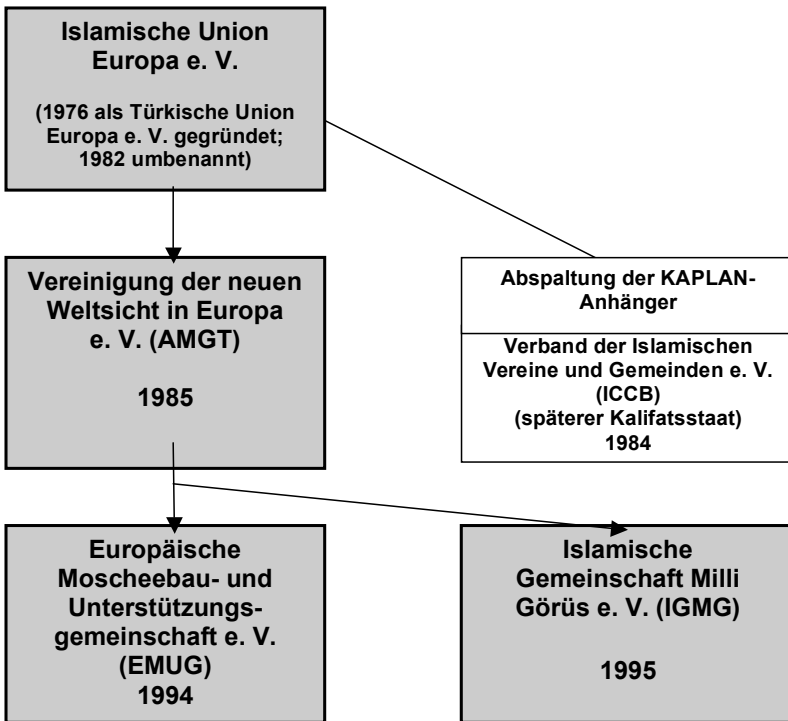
Islamische Union Europa e. V.

(1976 als Türkische Union Europa e. V. gegründet; 1982 umbenannt)

Vereinigung der neuen Weltsicht in Europa e. V. (AMGT)

1985

Abspaltung der KAPLAN-Anhänger

Verband der Islamischen Vereine und Gemeinden e. V. (ICCB) (späterer Kalifatsstaat) 1984

Europäische Moscheebau- und Unterstützungsgemeinschaft e. V. (EMUG) 1994

Islamische Gemeinschaft Milli Görüs e. V. (IGMG)

1995